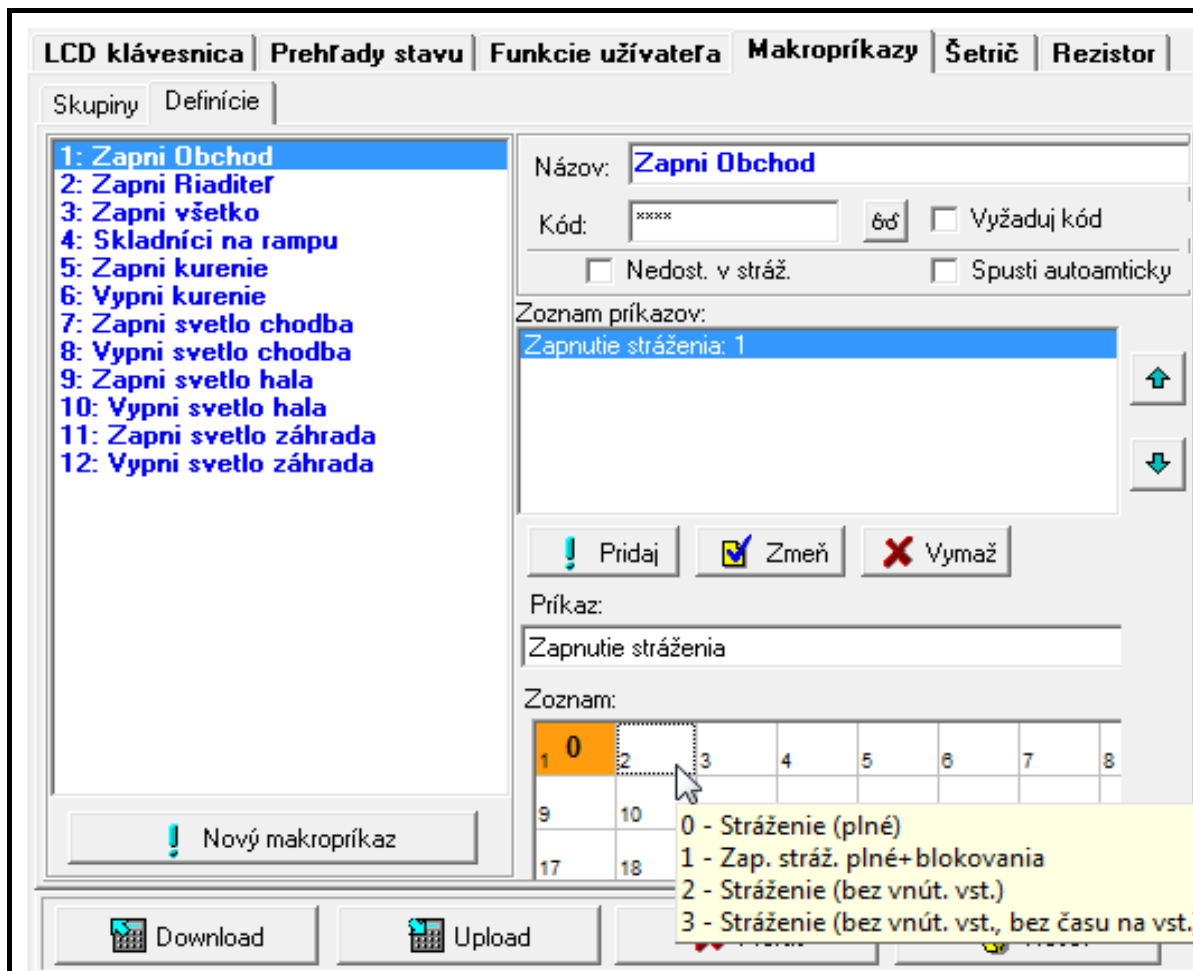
LCD klávesnica | Prehľady stavu | Funkcie užívateľa | Makropríkazy | Šetrič | Rezistor

Skupiny | Definície

1: Zapni Obchod
2: Zapni Riaditeľ
3: Zapni všetko
4: Skladníci na rampu
5: Zapni kurenie
6: Vypni kurenie
7: Zapni svetlo chodba
8: Vypni svetlo chodba
9: Zapni svetlo hala
10: Vypni svetlo hala
11: Zapni svetlo záhrada
12: Vypni svetlo záhrada

Nový makropríkaz

Názov: Zapni Obchod
Kód: ****
Vyžaduj kód
Nedost. v stráž.
Spusti autoamticky

Zoznam príkazov:
Zapnutie stráženia: 1

Pridaj
Zmeň
Vymaž

Príkaz:
Zapnutie stráženia

Zoznam:

| 1 0 | 2 | 3 | 4 | 5 | 6 | 7 | 8 |
|---|---|---|---|---|---|---|---|
| 9 | 10 | | | | | | |
| 17 | 18 | | | | | | |

0 - Stráženie (plné)
1 - Zap. stráž. plné+blokovania
2 - Stráženie (bez vnút. vst.)
3 - Stráženie (bez vnút. vst., bez času na vst.)

Download
Upload
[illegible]
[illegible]